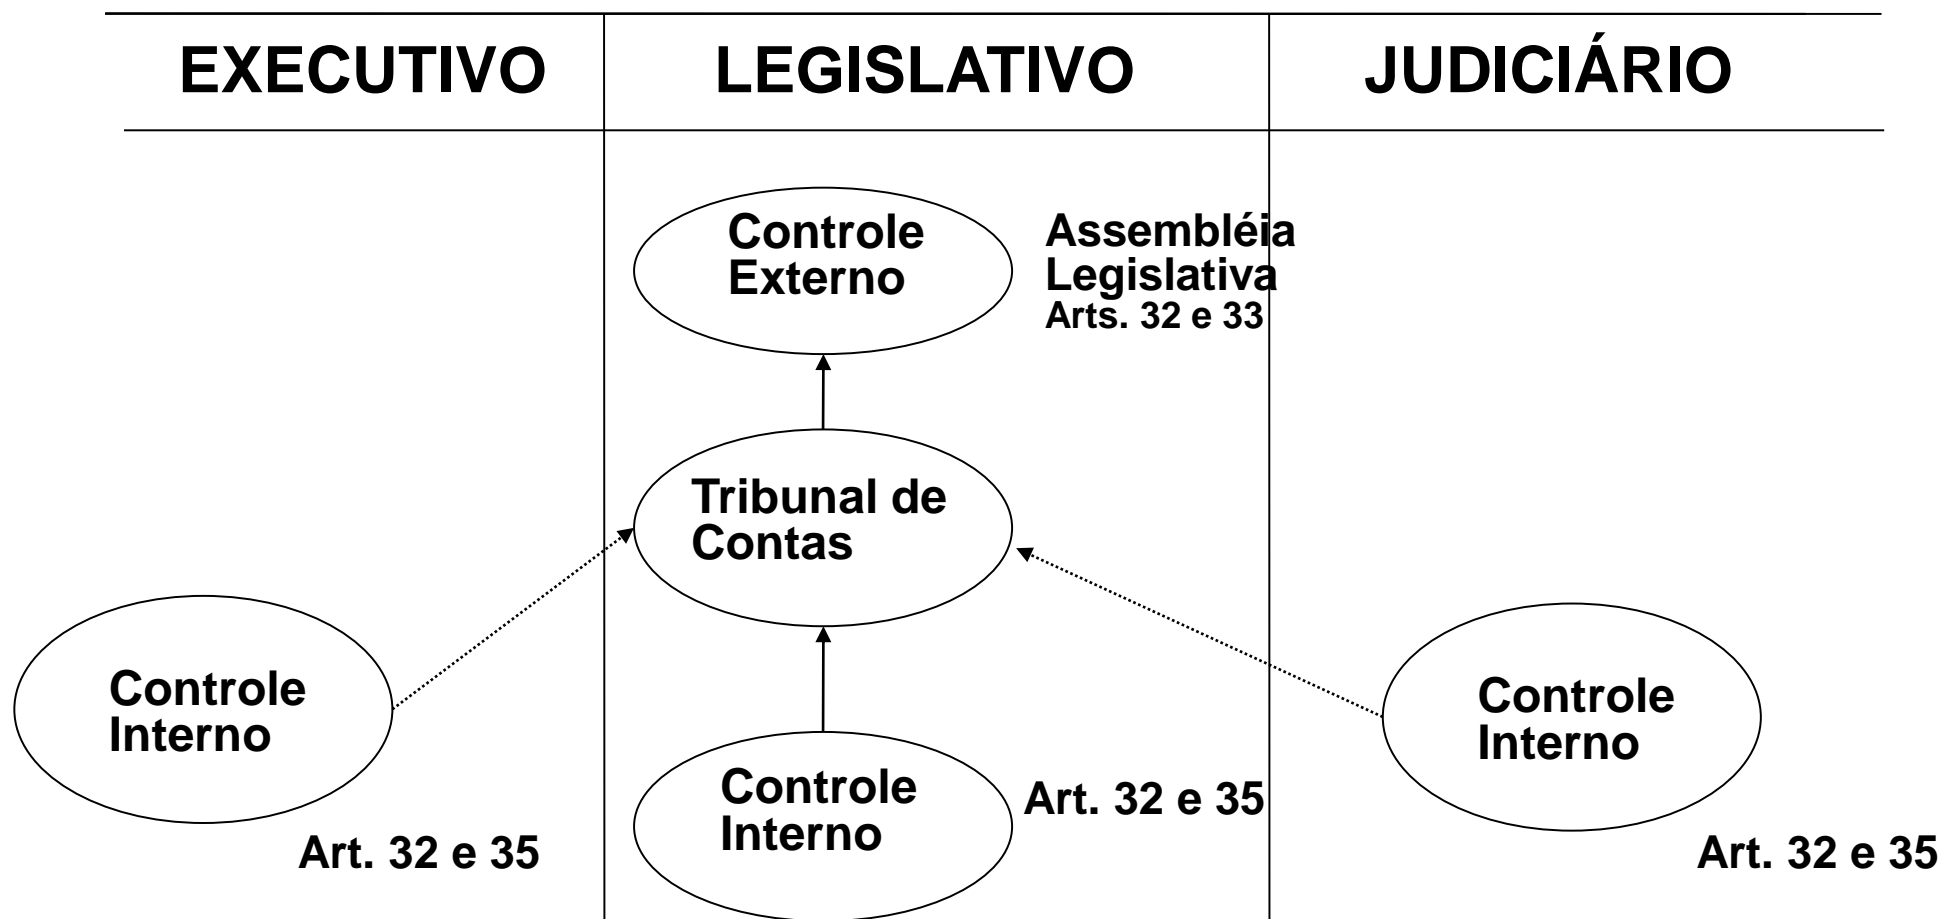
EXECUTIVO

LEGISLATIVO

JUDICIÁRIO

Controle Externo

Assembléia Legislativa
Arts. 32 e 33

Tribunal de Contas

Controle Interno

Art. 32 e 35

Controle Interno

Art. 32 e 35

Controle Interno

Art. 32 e 35